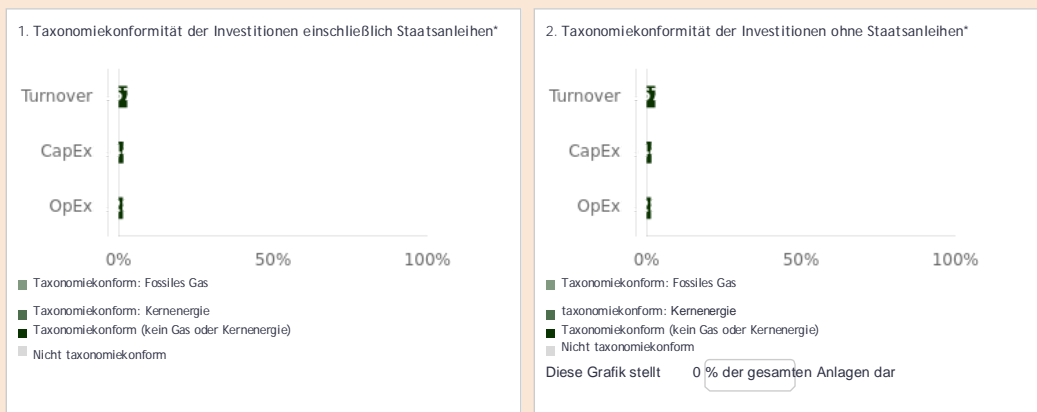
1. Taxonomiekonformität der Investitionen einschließlich Staatsanleihen*

Turnover
CapEx
OpEx

0%
50%
100%

Taxonomiekonform: Fossiles Gas
Taxonomiekonform: Kernenergie
Taxonomiekonform (kein Gas oder Kernenergie)
Nicht taxonomiekonform

2. Taxonomiekonformität der Investitionen ohne Staatsanleihen*

Turnover
CapEx
OpEx

0%
50%
100%

Taxonomiekonform: Fossiles Gas
taxonomiekonform: Kernenergie
Taxonomiekonform (kein Gas oder Kernenergie)
Nicht taxonomiekonform

Diese Grafik stellt 0 % der gesamten Anlagen dar